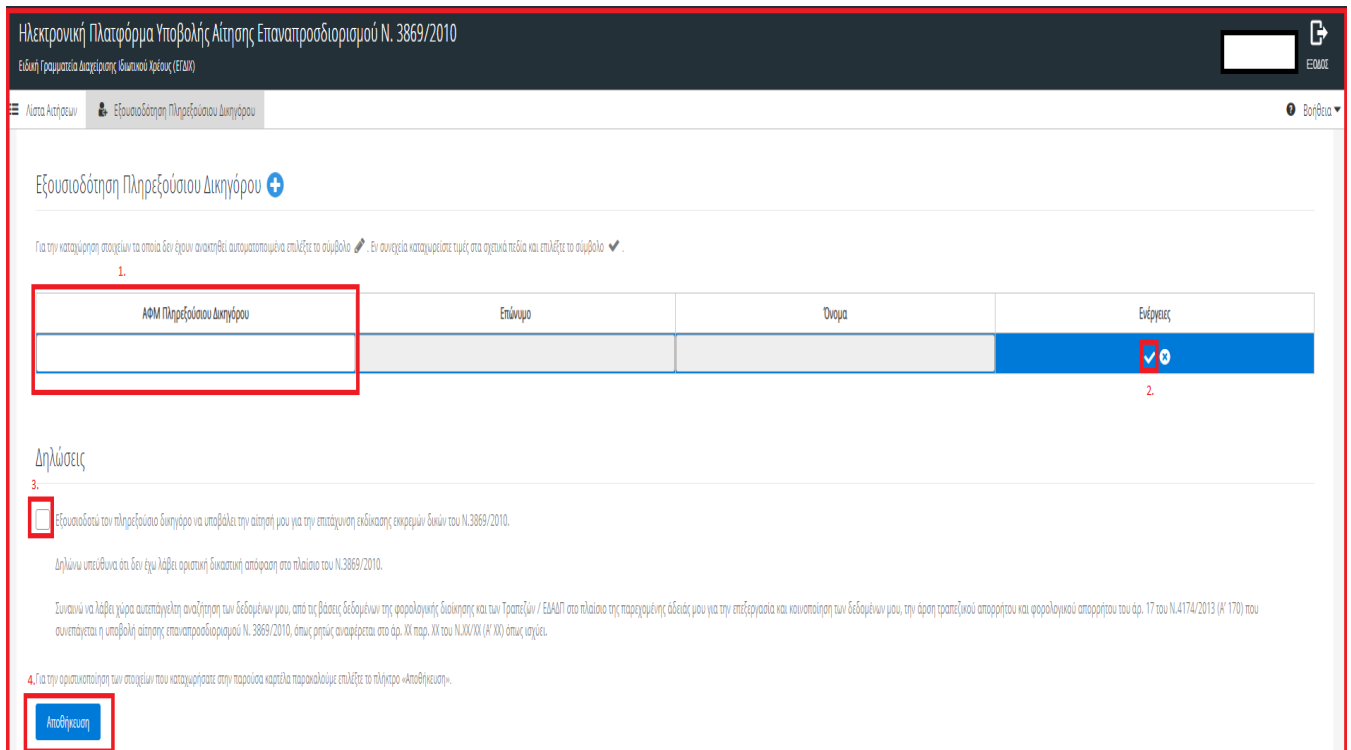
Ηλεκτρονική Πλατφόρμα Υποβολής Αίτησης Επαναπροσδιορισμού Ν. 3869/2010
Ειδική Γραμματεία Διαχείρισης Ιδιωτικού Χρέους (ΕΓΔΙΧ)

Έξοδος

Λίστα Αιτήσεων | Εξουσιοδότηση Πληρεξούσιου Δικηγόρου | Βοήθεια

Εξουσιοδότηση Πληρεξούσιου Δικηγόρου

Για την καταχώρηση στοιχείων τα οποία δεν έχουν ανακτηθεί αυτοματοποιημένα επιλέξτε το σύμβολο. Εν συνεχεία καταχωρείστε τιμές στα σχετικά πεδία και επιλέξτε το σύμβολο.

1.

| ΑΦΜ Πληρεξούσιου Δικηγόρου | Επώνυμο | Όνομα | Ενέργειες |
|---|---|---|---|
| | | | |

2.

Δηλώσεις

3.

Εξουσιοδοτώ τον πληρεξούσιο δικηγόρο να υποβάλει την αίτησή μου για την επιτάχυνση εκδίκασης εκκρεμών δικών του Ν.3869/2010.

Δηλώνω υπεύθυνα ότι δεν έχω λάβει οριστική δικαστική απόφαση στο πλαίσιο του Ν.3869/2010.

Συναινώ να λάβει χώρα αυτεπάγγελτη αναζήτηση των δεδομένων μου, από τις βάσεις δεδομένων της φορολογικής διοίκησης και των Τραπεζών / ΕΔΑΔΠ στο πλαίσιο της παρεχομένης άδειάς μου για την επεξεργασία και κοινοποίηση των δεδομένων μου, την άρση τραπεζικού απορρήτου και φορολογικού απορρήτου του άρ. 17 του Ν.4174/2013 (Α' 170) που συνεπάγεται η υποβολή αίτησης επαναπροσδιορισμού Ν. 3869/2010, όπως ρητώς αναφέρεται στο άρ. ΧΧ παρ. ΧΧ του Ν.ΧΧ/ΧΧ (Α' ΧΧ) όπως ισχύει.

4. Για την οριστικοποίηση των στοιχείων που καταχωρήσατε στην παρούσα καρτέλα παρακαλούμε επιλέξτε το πλήκτρο «Αποθήκευση».

Αποθήκευση